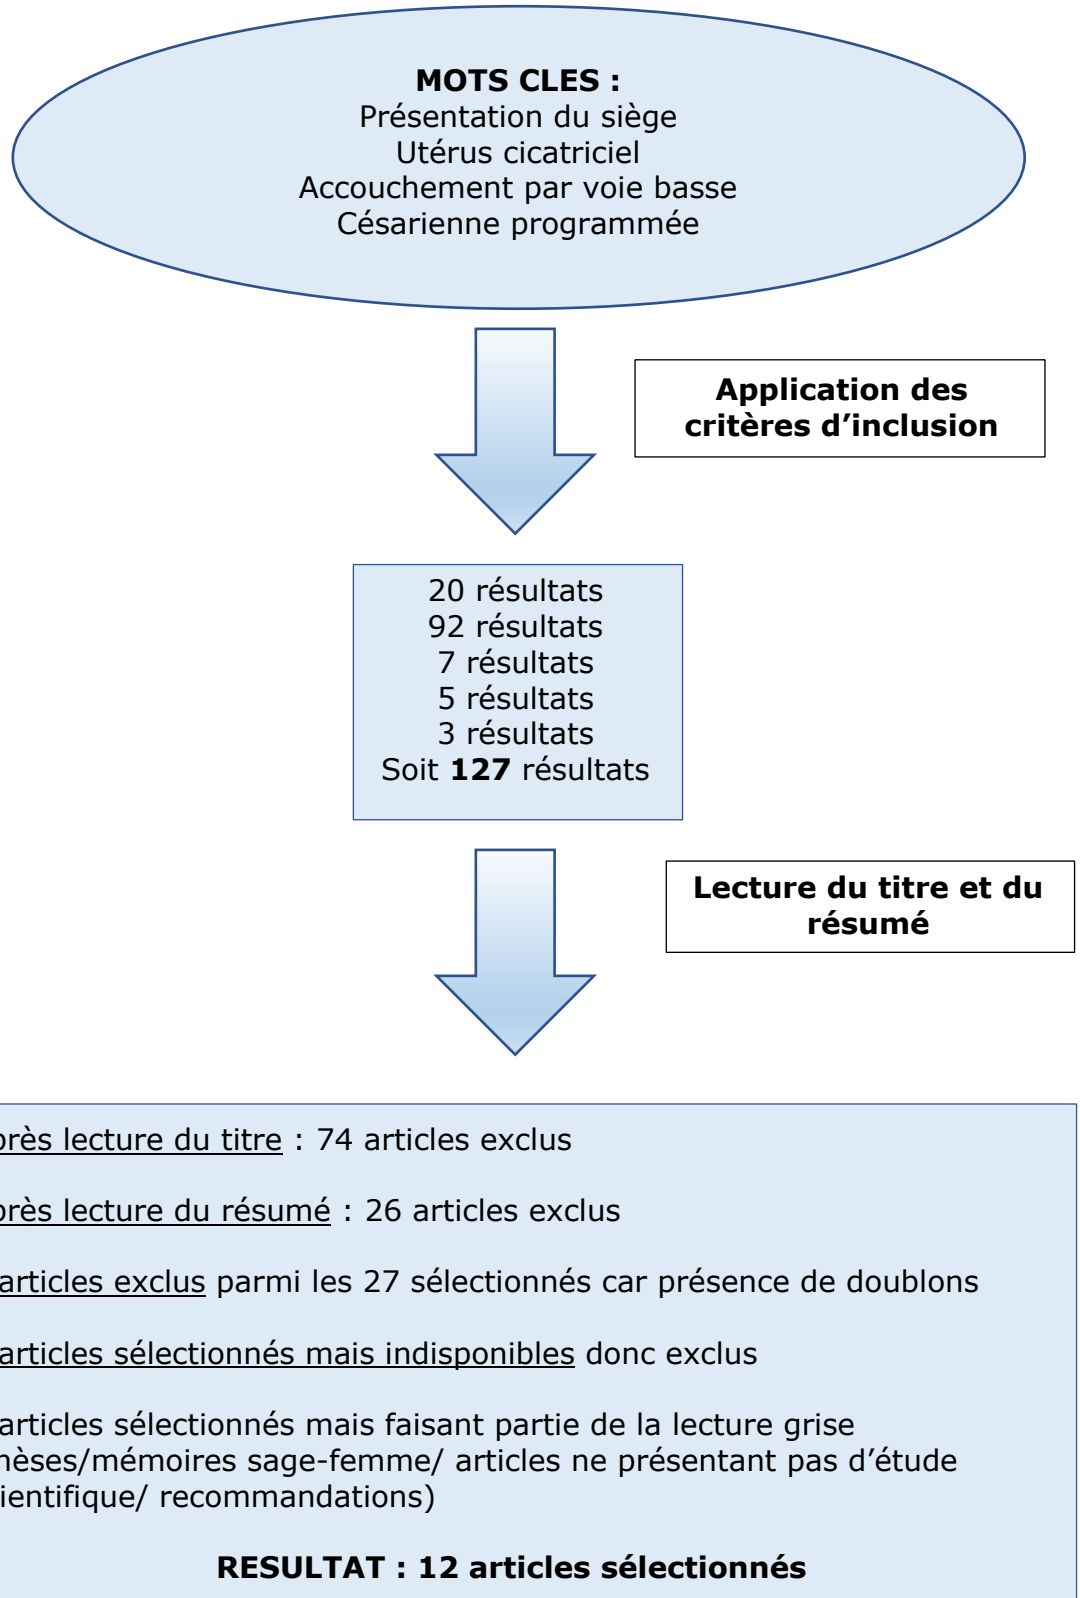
**MOTS CLES :**
Présentation du siège
Utérus cicatriciel
Accouchement par voie basse
Césarienne programmée

**Application des critères d'inclusion**

20 résultats
92 résultats
7 résultats
5 résultats
3 résultats
Soit **127** résultats

**Lecture du titre et du résumé**

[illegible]rès lecture du titre : 74 articles exclus

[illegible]rès lecture du résumé : 26 articles exclus

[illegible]articles exclus parmi les 27 sélectionnés car présence de doublons

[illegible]articles sélectionnés mais indisponibles donc exclus

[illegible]articles sélectionnés mais faisant partie de la lecture grise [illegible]nèses/mémoires sage-femme/ articles ne présentant pas d'étude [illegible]ientifique/ recommandations)

**RESULTAT : 12 articles sélectionnés**